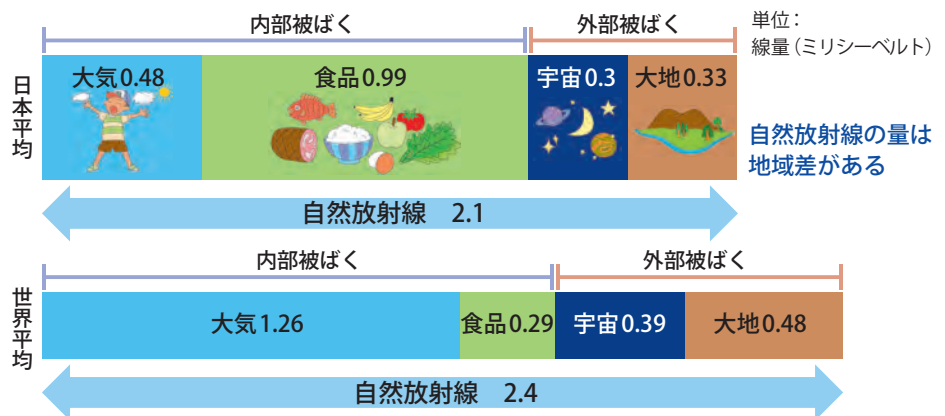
内部被ばく

外部被ばく

単位：
線量（ミリシーベルト）

日本平均

大気0.48

食品0.99

宇宙0.3

大地0.33

自然放射線の量は地域差がある

自然放射線　2.1

内部被ばく

外部被ばく

世界平均

大気1.26

食品0.29

宇宙0.39

大地0.48

自然放射線　2.4